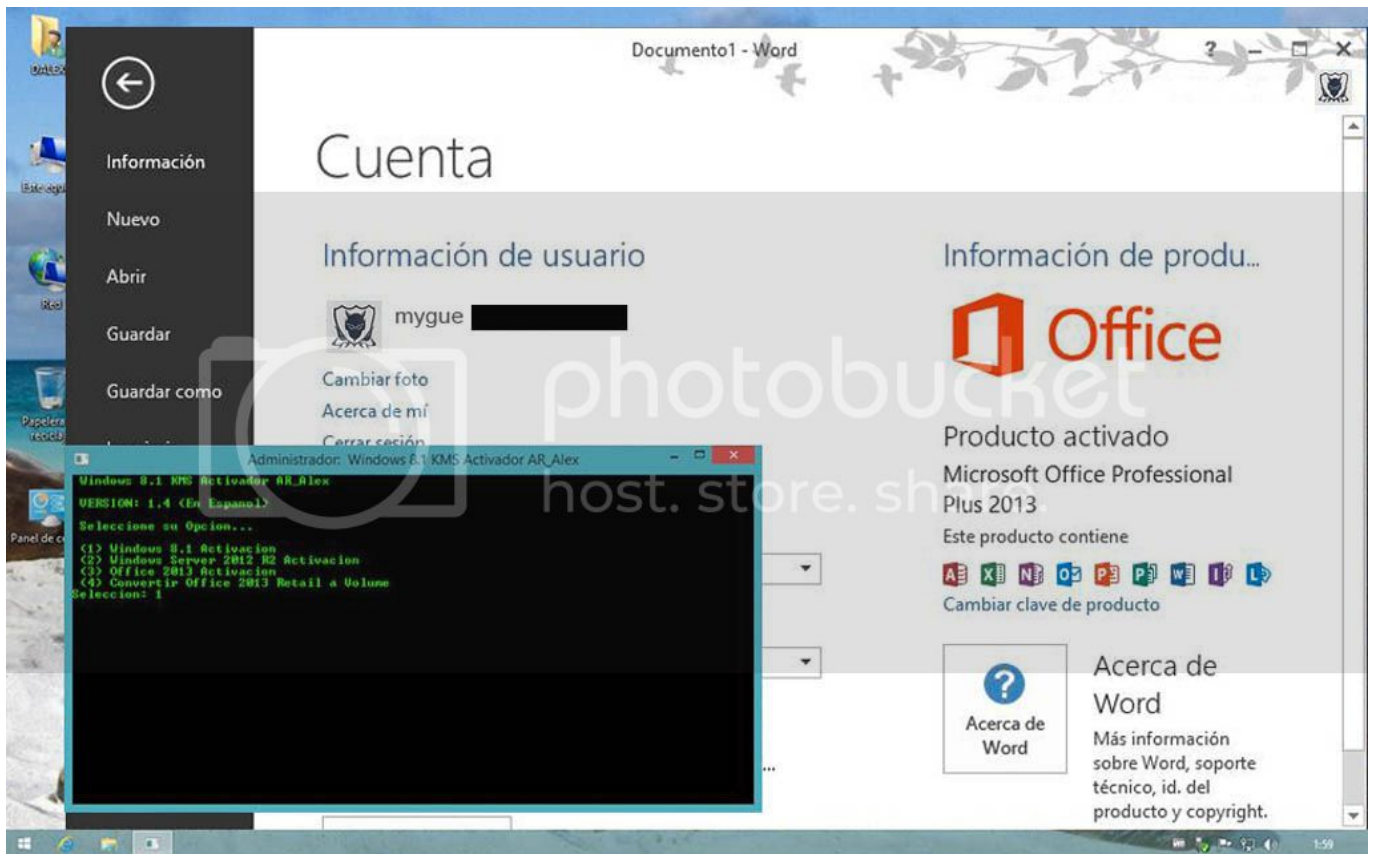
DALEX

Este equipo

Red

Papelera de reciclaje

Panel de c

Documento1 - Word

? – □ ×

Información

Nuevo

Abrir

Guardar

Guardar como

Cuenta

Información de usuario

mygue

Cambiar foto

Acerca de mí

Cerrar sesión

Información de produ...

Office

Producto activado

Microsoft Office Professional Plus 2013

Este producto contiene

Cambiar clave de producto

Acerca de Word

Acerca de Word

Más información sobre Word, soporte técnico, id. del producto y copyright.

photobucket host. store. sh

Administrador: Windows 8.1 KMS Activador AR_Alex

Windows 8.1 KMS Activador AR_Alex

VERSION: 1.4 (En Espanol)

Seleccione su Opcion...

(1) Windows 8.1 Activacion
(2) Windows Server 2012 R2 Activacion
(3) Office 2013 Activacion
(4) Convertir Office 2013 Retail a Volume
Seleccion: 1

1:59